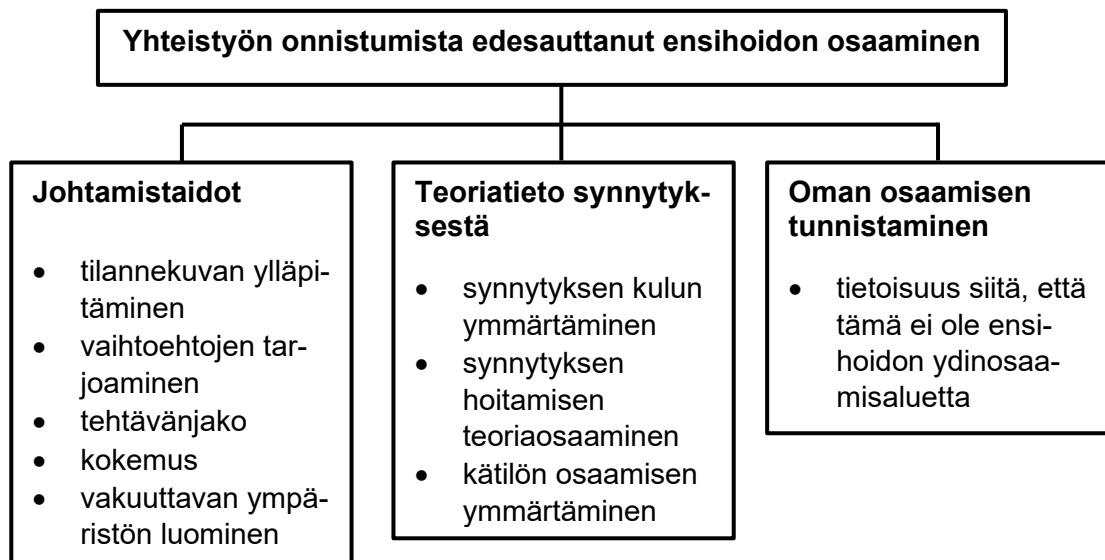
Yhteistyön onnistumista edesauttanut ensihoidon osaaminen

Johtamistaidot

- tilannekuvan ylläpitäminen
- vaihtoehtojen tarjoaminen
- tehtävänjako
- kokemus
- vakuuttavan ympäristön luominen

Teoriatieto synnytyksestä

- synnytyksen kulun ymmärtäminen
- synnytyksen hoitamisen teoriaosaaminen
- kätilön osaamisen ymmärtäminen

Oman osaamisen tunnistaminen

- tietoisuus siitä, että tämä ei ole ensihoidon ydinosaamisaluetta